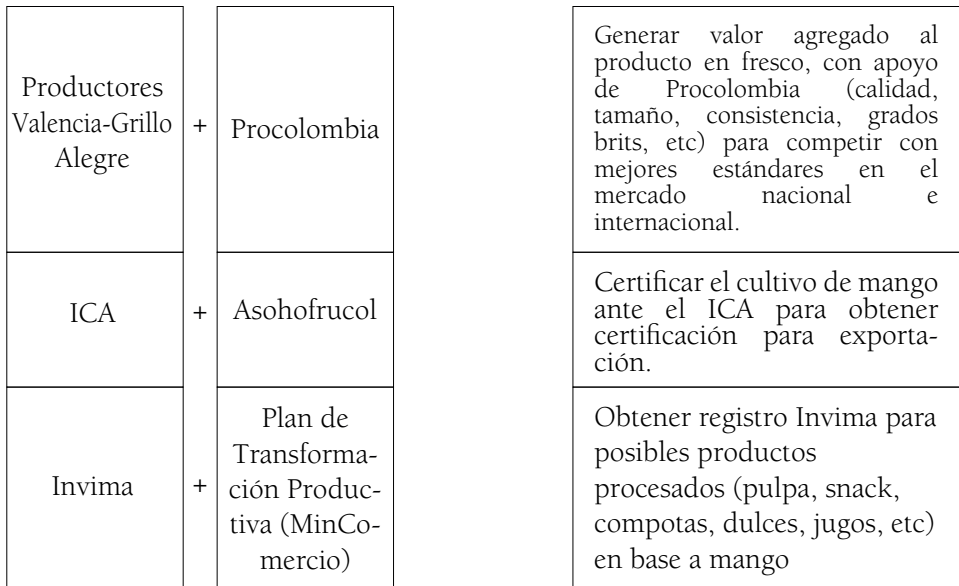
| Productores Valencia-Grillo Alegre | + | Procolombia | Generar valor agregado al producto en fresco, con apoyo de Procolombia (calidad, tamaño, consistencia, grados brits, etc) para competir con mejores estándares en el mercado nacional e internacional. |
|---|---|---|---|
| ICA | + | Asohofrucol | Certificar el cultivo de mango ante el ICA para obtener certificación para exportación. |
| Invima | + | Plan de Transformación Productiva (MinComercio) | Obtener registro Invima para posibles productos procesados (pulpa, snack, compotas, dulces, jugos, etc) en base a mango |